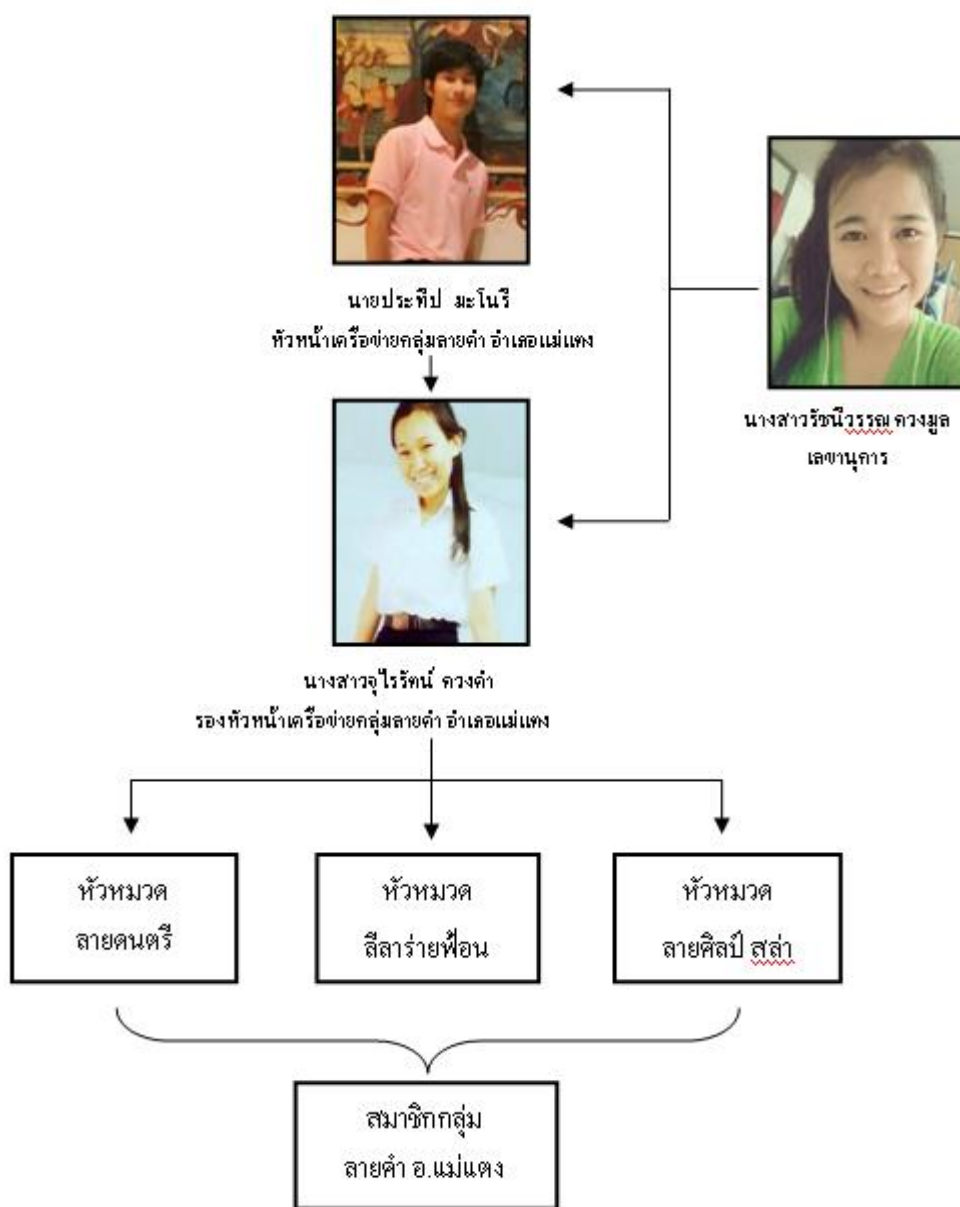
นายประทีป มะโนรี
หัวหน้าเครือข่ายกลุ่มลายคำ อำเภอแม่แตง

นางสาวรัชนีวรรณ ดวงมูล
เลขานุการ

นางสาวจุไรรัตน์ ดวงคำ
รองหัวหน้าเครือข่ายกลุ่มลายคำ อำเภอแม่แตง

หัวหมวด
ลายดนตรี

หัวหมวด
ลีลาร่ายฟ้อน

หัวหมวด
ลายศิลป์ สล่า

สมาชิกกลุ่ม
ลายคำ อ.แม่แตง